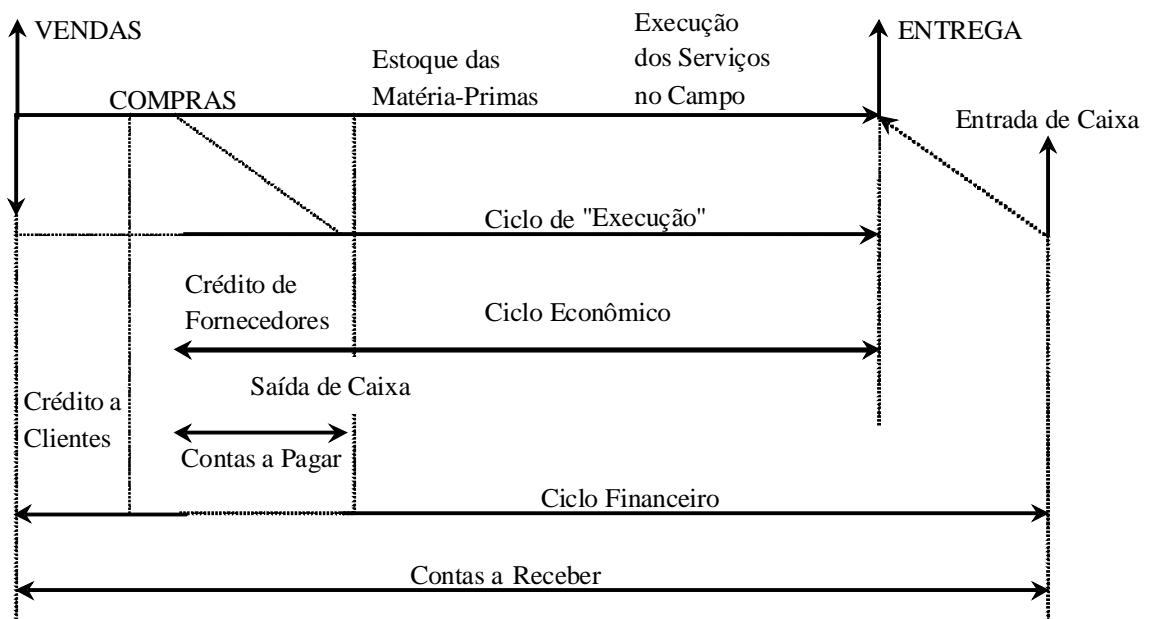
VENDAS

COMPRAS

Estoque das Matéria-Primas

Execução dos Serviços no Campo

ENTREGA

Entrada de Caixa

Ciclo de "Execução"

Crédito de Fornecedores

Ciclo Econômico

Saída de Caixa

Crédito a Clientes

Contas a Pagar

Ciclo Financeiro

Contas a Receber